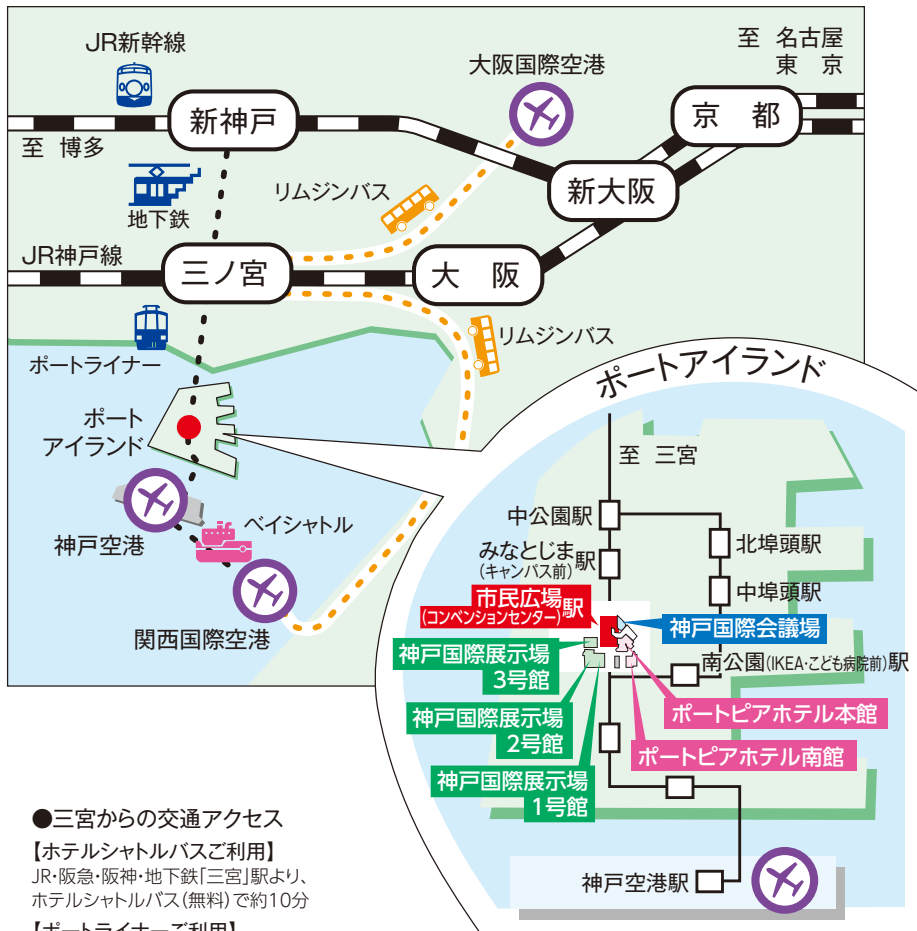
JR新幹線

至 博多

新神戸

大阪国際空港

至 名古屋
東 京

京 都

新大阪

地下鉄

リムジンバス

JR神戸線

三ノ宮

大 阪

リムジンバス

ポートライナー

ポート
アイランド

神戸空港

ベイシャトル

関西国際空港

ポートアイランド

至 三宮

中公園駅

みなとじま駅
(キャンパス前)

北埠頭駅

中埠頭駅

市民広場駅
(コンベンションセンター)

神戸国際会議場

神戸国際展示場
3号館

南公園(IKEA・こども病院前)駅

神戸国際展示場
2号館

ポートピアホテル本館

ポートピアホテル南館

神戸国際展示場
1号館

神戸空港駅

●三宮からの交通アクセス

【ホテルシャトルバスご利用】
JR・阪急・阪神・地下鉄「三宮」駅より、ホテルシャトルバス(無料)で約10分

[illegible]